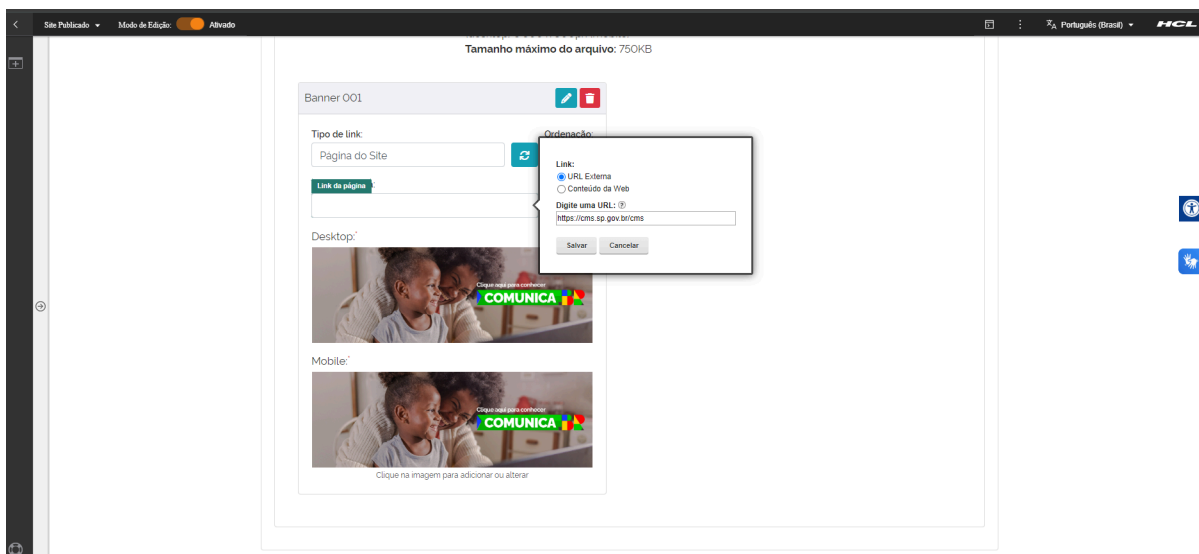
Site Publicado ▾ Modo de Edição: Ativado

Português (Brasil) ▾ HCL

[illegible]

Tamanho máximo do arquivo: 750KB

Banner 001

Tipo de link:

Ordenação:

Página do Site

Link da página

Desktop:*

Clique aqui para conhecer
COMUNICA

Mobile:*

Clique aqui para conhecer
COMUNICA

Clique na imagem para adicionar ou alterar

Link:
URL Externa
Conteúdo da Web

Digite uma URL: ?
https://cms.sp.gov.br/cms

Salvar
Cancelar